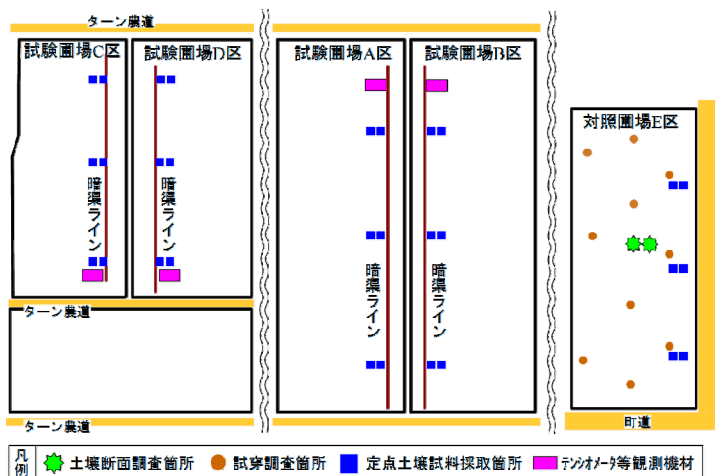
ターン農道

試験圃場C区

暗渠ライン

試験圃場D区

暗渠ライン

試験圃場A区

暗渠ライン

試験圃場B区

暗渠ライン

対照圃場E区

ターン農道

ターン農道

町道

凡例

土壌断面調査箇所

試穿調査箇所

定点土壌試料採取箇所

テンシオメータ等観測機材